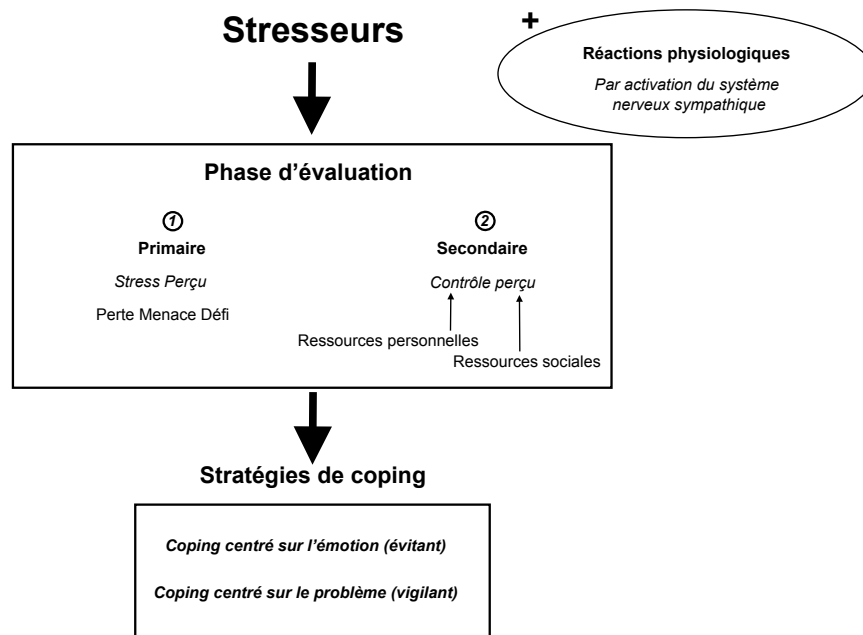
Stresseurs

+

Réactions physiologiques

Par activation du système nerveux sympathique

Phase d'évaluation

①
Primaire

Stress Perçu

Perte Menace Défi

②
Secondaire

Contrôle perçu

Ressources personnelles

Ressources sociales

Stratégies de coping

Coping centré sur l'émotion (évitant)

Coping centré sur le problème (vigilant)